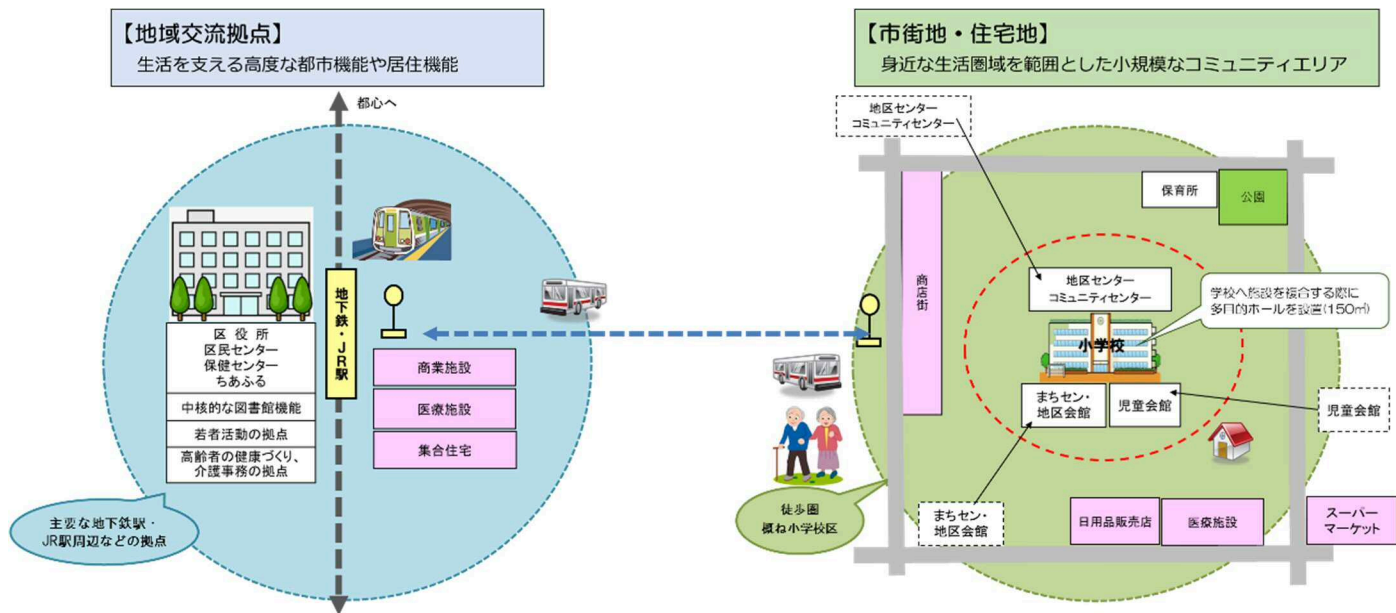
【地域交流拠点】
生活を支える高度な都市機能や居住機能

都心へ

地下鉄・JR駅

区役所
区民センター
保健センター
ちあふる

中核的な図書館機能

若者活動の拠点

高齢者の健康づくり、介護事務の拠点

商業施設

医療施設

集合住宅

主要な地下鉄駅・JR駅周辺などの拠点

【市街地・住宅地】
身近な生活圏域を範囲とした小規模なコミュニティエリア

地区センター
コミュニティセンター

保育所

公園

商店街

地区センター
コミュニティセンター

学校へ施設を複合する際に多目的ホールを設置(150㎡)

小学校

まちセン・
地区会館

児童会館

児童会館

徒歩圏
概ね小学校区

まちセン・
地区会館

日用品販売店

医療施設

スーパーマーケット